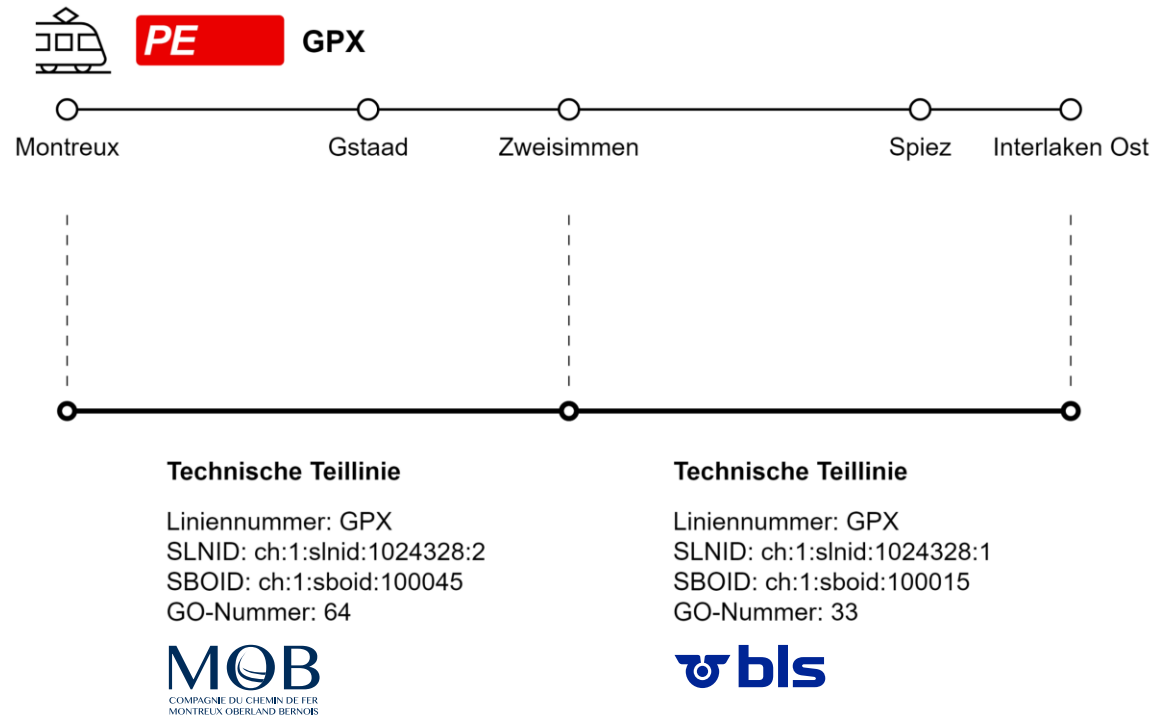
PE GPX

Montreux Gstaad Zweisimmen Spiez Interlaken Ost

Technische Teillinie

Liniennummer: GPX
SLNID: ch:1:slnid:1024328:2
SBOID: ch:1:sboid:100045
GO-Nummer: 64

MOB
COMPAGNIE DU CHEMIN DE FER
MONTREUX OBERLAND BERNOIS

Technische Teillinie

Liniennummer: GPX
SLNID: ch:1:slnid:1024328:1
SBOID: ch:1:sboid:100015
GO-Nummer: 33

bls